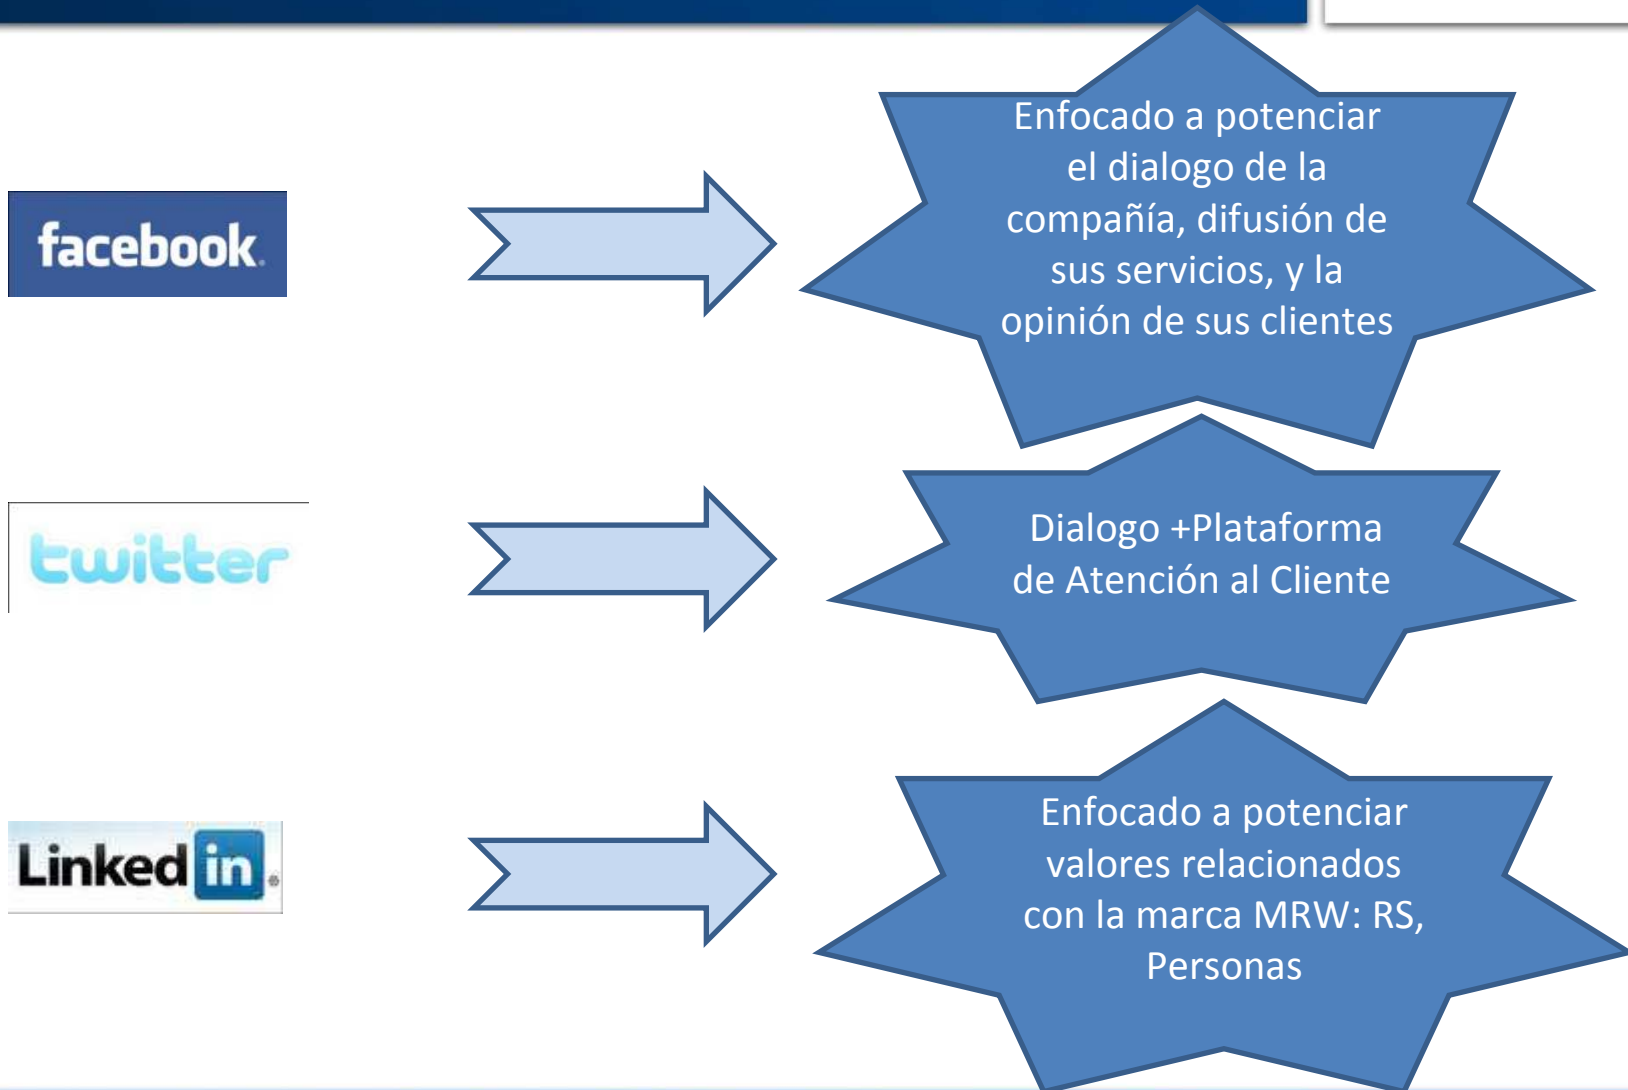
facebook.

Enfocado a potenciar el dialogo de la compañía, difusión de sus servicios, y la opinión de sus clientes

twitter

Dialogo +Plataforma de Atención al Cliente

Linked in.

Enfocado a potenciar valores relacionados con la marca MRW: RS, Personas